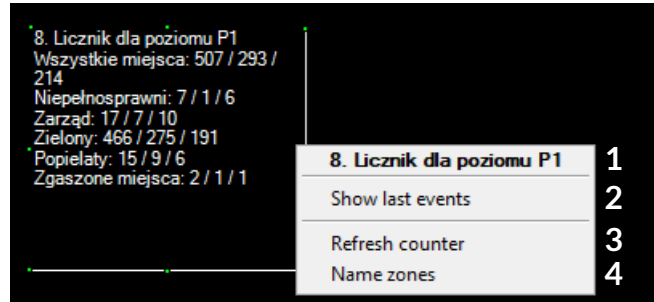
8. Licznik dla poziomu P1
Wszystkie miejsca: 507 / 293 / 214
Niepełnosprawni: 7 / 1 / 6
Zarząd: 17 / 7 / 10
Zielony: 466 / 275 / 191
Popielaty: 15 / 9 / 6
Zgaszone miejsca: 2 / 1 / 1

8. Licznik dla poziomu P1
Show last events
Refresh counter
Name zones

1
2
3
4